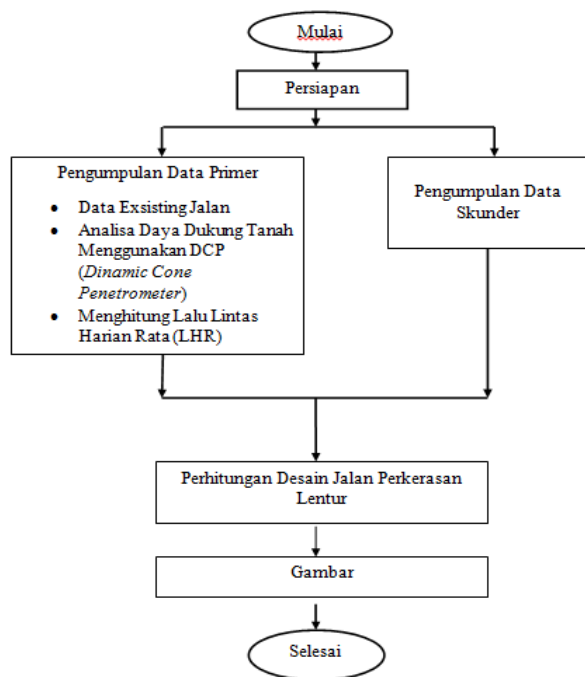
Mulai

Persiapan

Pengumpulan Data Primer

- Data Exsisting Jalan
- Analisa Daya Dukung Tanah Menggunakan DCP (*Dinamic Cone Penetrometer*)
- Menghitung Lalu Lintas Harian Rata (LHR)

Pengumpulan Data Skunder

Perhitungan Desain Jalan Perkerasan Lentur

Gambar

Selesai